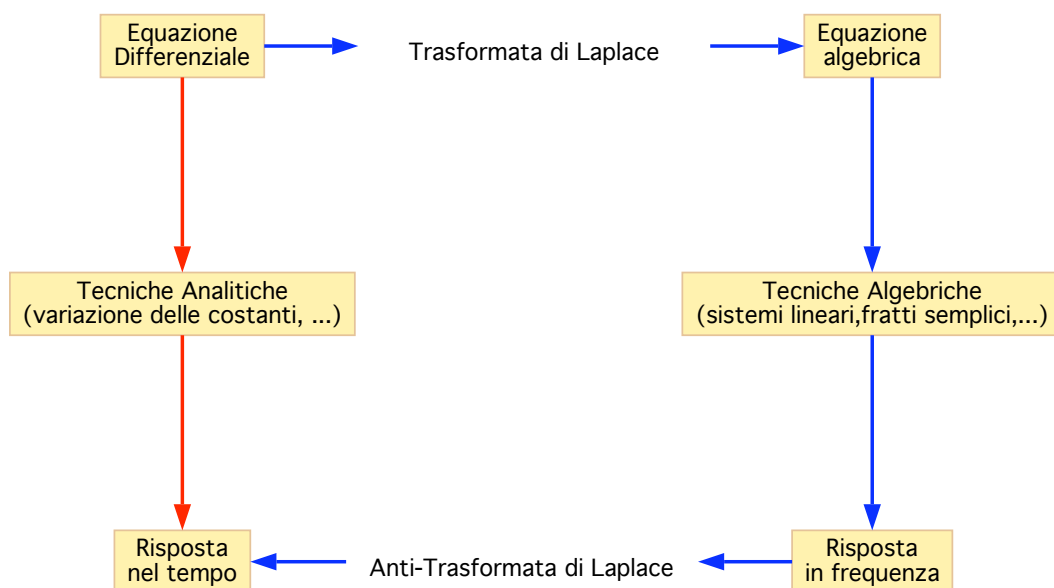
Equazione Differenziale

Trasformata di Laplace

Equazione algebrica

Tecniche Analitiche (variazione delle costanti, ...)

Tecniche Algebriche (sistemi lineari,fratti semplici,...)

Risposta nel tempo

Anti-Trasformata di Laplace

Risposta in frequenza